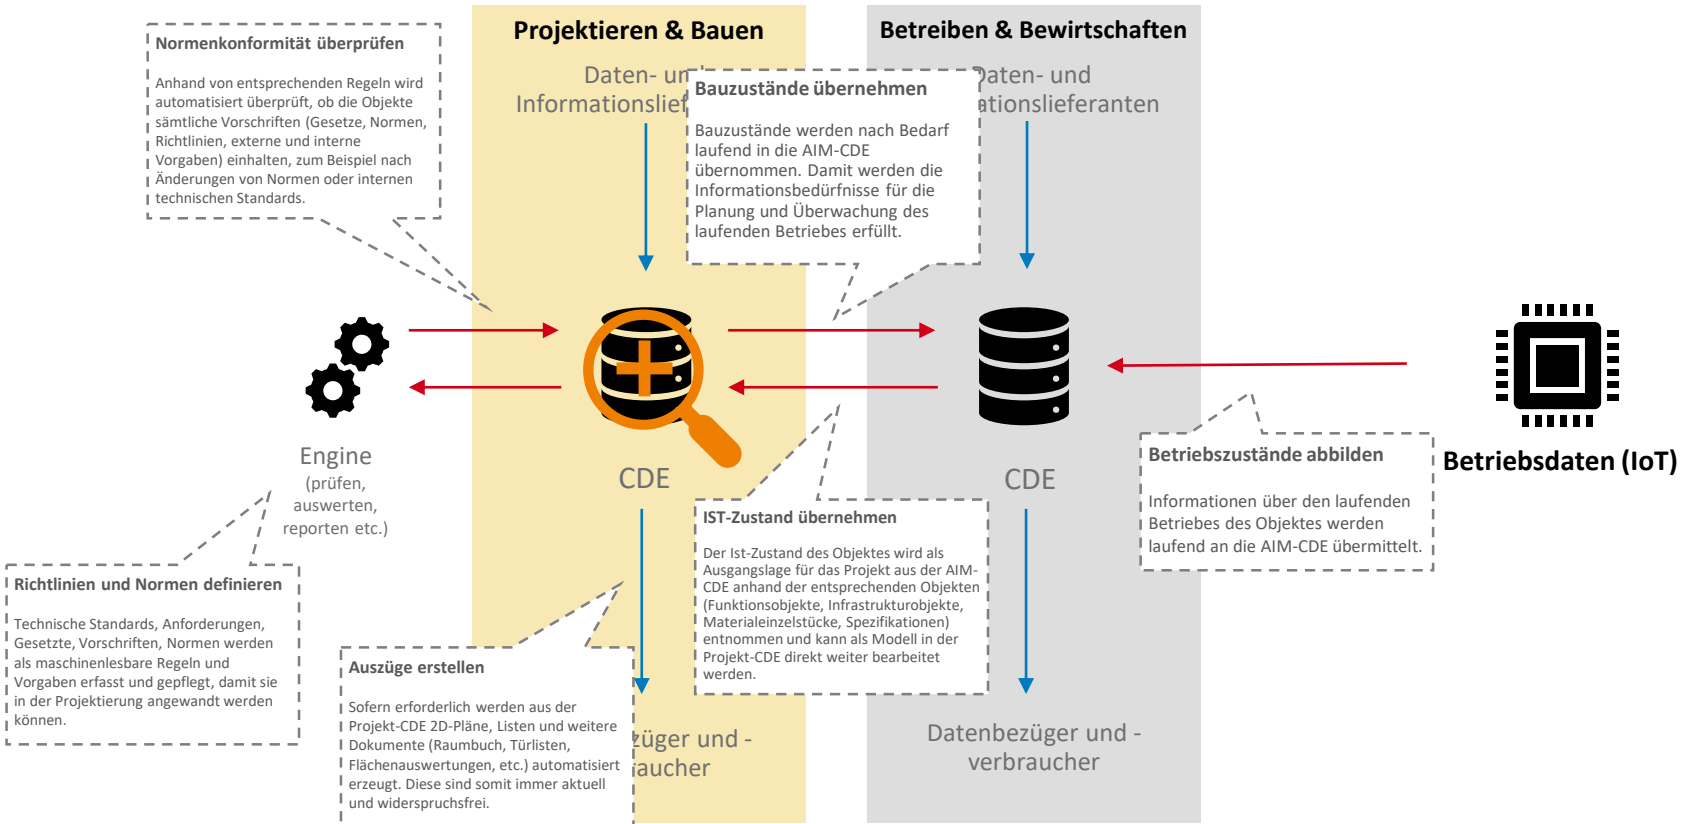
Normenkonformität überprüfen

Anhand von entsprechenden Regeln wird automatisiert überprüft, ob die Objekte sämtliche Vorschriften (Gesetze, Normen, Richtlinien, externe und interne Vorgaben) einhalten, zum Beispiel nach Änderungen von Normen oder internen technischen Standards.

Projektieren & Bauen

Daten- un

Informationslief

Bauzustände übernehmen

Bauzustände werden nach Bedarf laufend in die AIM-CDE übernommen. Damit werden die Informationsbedürfnisse für die Planung und Überwachung des laufenden Betriebes erfüllt.

Betreiben & Bewirtschaften

aten- und

ationslieferanten

Engine

(prüfen, auswerten, reporten etc.)

CDE

CDE

Betriebsdaten (IoT)

Betriebszustände abbilden

Informationen über den laufenden Betriebes des Objektes werden laufend an die AIM-CDE übermittelt.

IST-Zustand übernehmen

Der Ist-Zustand des Objektes wird als Ausgangslage für das Projekt aus der AIM-CDE anhand der entsprechenden Objekten (Funktionsobjekte, Infrastrukturobjekte, Materialeinzelstücke, Spezifikationen) entnommen und kann als Modell in der Projekt-CDE direkt weiter bearbeitet werden.

Richtlinien und Normen definieren

Technische Standards, Anforderungen, Gesetzte, Vorschriften, Normen werden als maschinenlesbare Regeln und Vorgaben erfasst und gepflegt, damit sie in der Projektierung angewandt werden können.

Auszüge erstellen

Sofern erforderlich werden aus der Projekt-CDE 2D-Pläne, Listen und weitere Dokumente (Raumbuch, Türlisten, Flächenauswertungen, etc.) automatisiert erzeugt. Diese sind somit immer aktuell und widerspruchsfrei.

züger und -

auchef

Datenbezüger und -

verbraucher